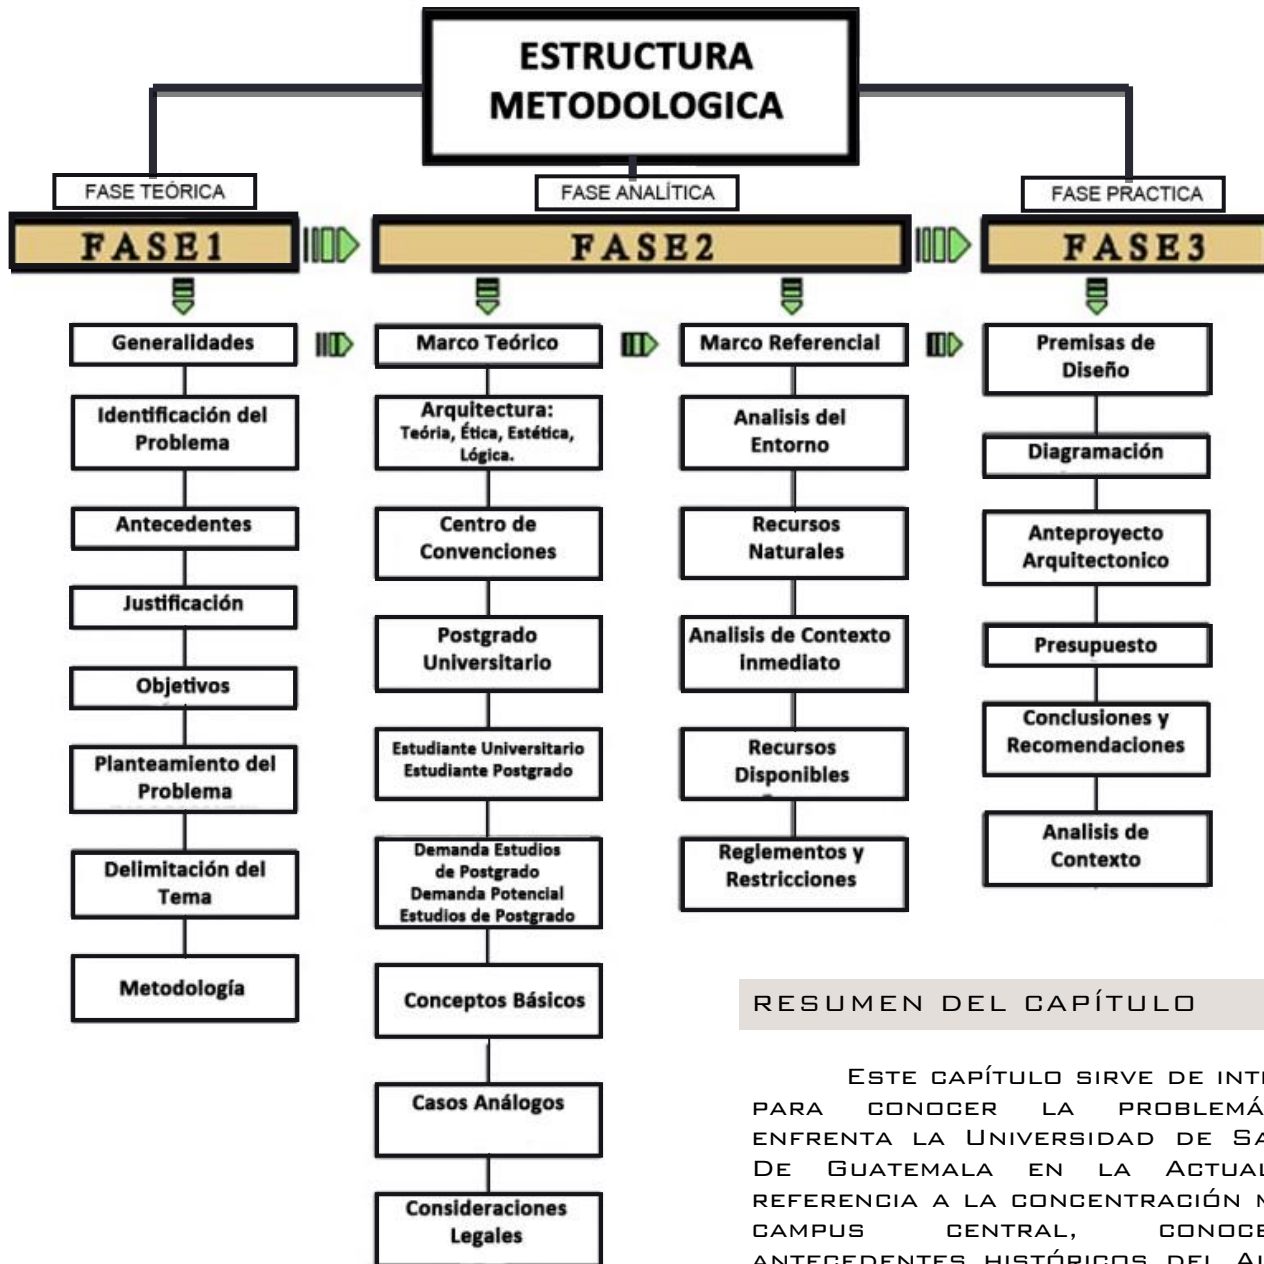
ESTRUCTURA METODOLOGICA

FASE TEÓRICA

FASE ANALÍTICA

FASE PRACTICA

FASE1

FASE2

FASE3

Generalidades

Identificación del Problema

Antecedentes

Justificación

Objetivos

Planteamiento del Problema

Delimitación del Tema

Metodología

Marco Teórico

Arquitectura: Teória, Ética, Estética, Lógica.

Centro de Convenciones

Postgrado Universitario

Estudiante Universitario Estudiante Postgrado

Demanda Estudios de Postgrado Demanda Potencial Estudios de Postgrado

Conceptos Básicos

Casos Análogos

Consideraciones Legales

Marco Referencial

Analisis del Entorno

Recursos Naturales

Analisis de Contexto Inmediato

Recursos Disponibles

Reglementos y Restricciones

Premisas de Diseño

Diagramación

Anteproyecto Arquitectonico

Presupuesto

Conclusiones y Recomendaciones

Analisis de Contexto

RESUMEN DEL CAPÍTULO

Este capítulo sirve de int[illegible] para conocer la problemá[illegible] enfrenta la Universidad de Sa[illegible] De Guatemala en la Actua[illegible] referencia a la concentración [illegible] campus central, conoce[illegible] antecedentes históricos del A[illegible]